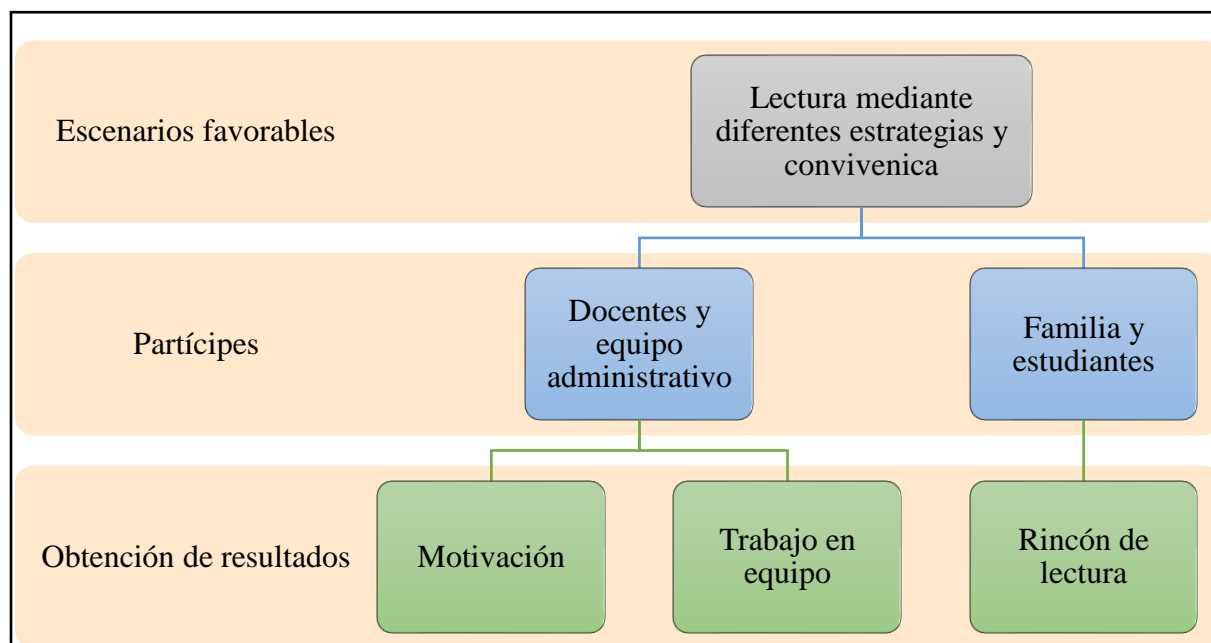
Escenarios favorables

Lectura mediante diferentes estrategias y convivenica

Partícipes

Docentes y equipo administrativo

Familia y estudiantes

Obtención de resultados

Motivación

Trabajo en equipo

Rincón de lectura